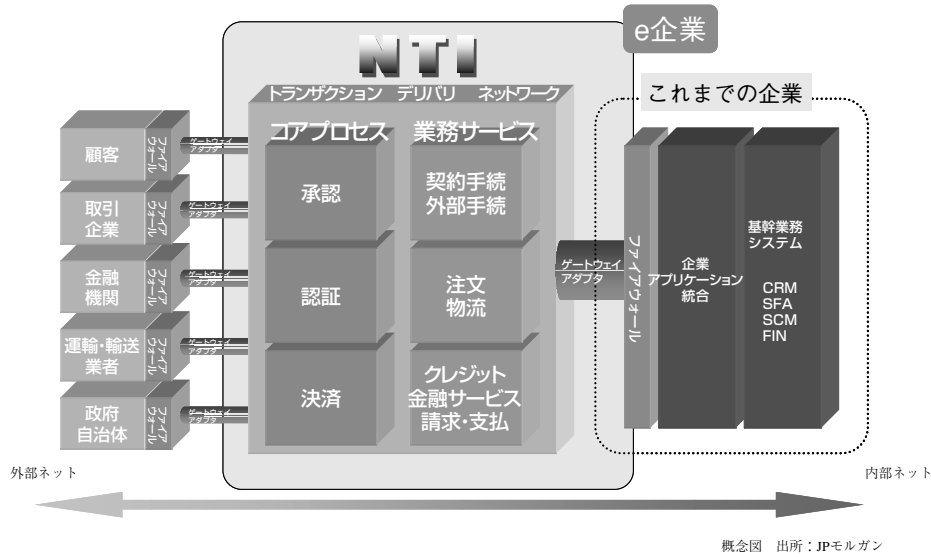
NTI

e企業

トランザクション デリバリ ネットワーク

コアプロセス

業務サービス

承認

契約手続
外部手続

認証

注文
物流

決済

クレジット
金融サービス
請求・支払

これまでの企業

顧客
ファイアウォール
ゲートウェイアダプタ

取引企業
ファイアウォール
ゲートウェイアダプタ

金融機関
ファイアウォール
ゲートウェイアダプタ

運輸・輸送業者
ファイアウォール
ゲートウェイアダプタ

政府自治体
ファイアウォール
ゲートウェイアダプタ

ゲートウェイアダプタ

ファイアウォール

企業アプリケーション統合

基幹業務システム

CRM
SFA
SCM
FIN

外部ネット

内部ネット

概念図 出所：JPモルガン